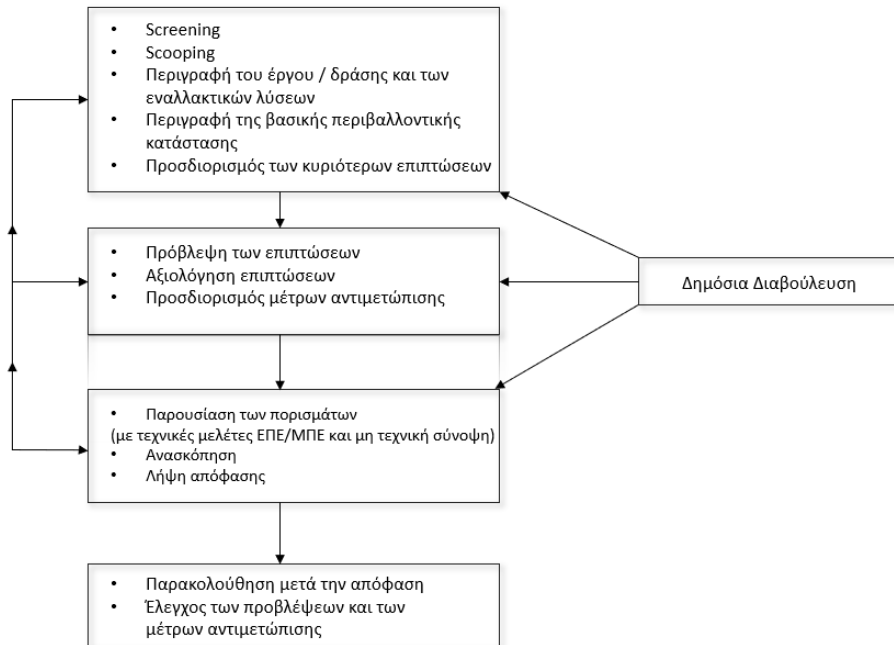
- Screening
- Scooping
- Περιγραφή του έργου / δράσης και των εναλλακτικών λύσεων
- Περιγραφή της βασικής περιβαλλοντικής κατάστασης
- Προσδιορισμός των κυριότερων επιπτώσεων

- Πρόβλεψη των επιπτώσεων
- Αξιολόγηση επιπτώσεων
- Προσδιορισμός μέτρων αντιμετώπισης

Δημόσια Διαβούλευση

- Παρουσίαση των πορισμάτων
(με τεχνικές μελέτες ΕΠΕ/ΜΠΕ και μη τεχνική σύνοψη)
- Ανασκόπηση
- Λήψη απόφασης

- Παρακολούθηση μετά την απόφαση
- Έλεγχος των προβλέψεων και των μέτρων αντιμετώπισης